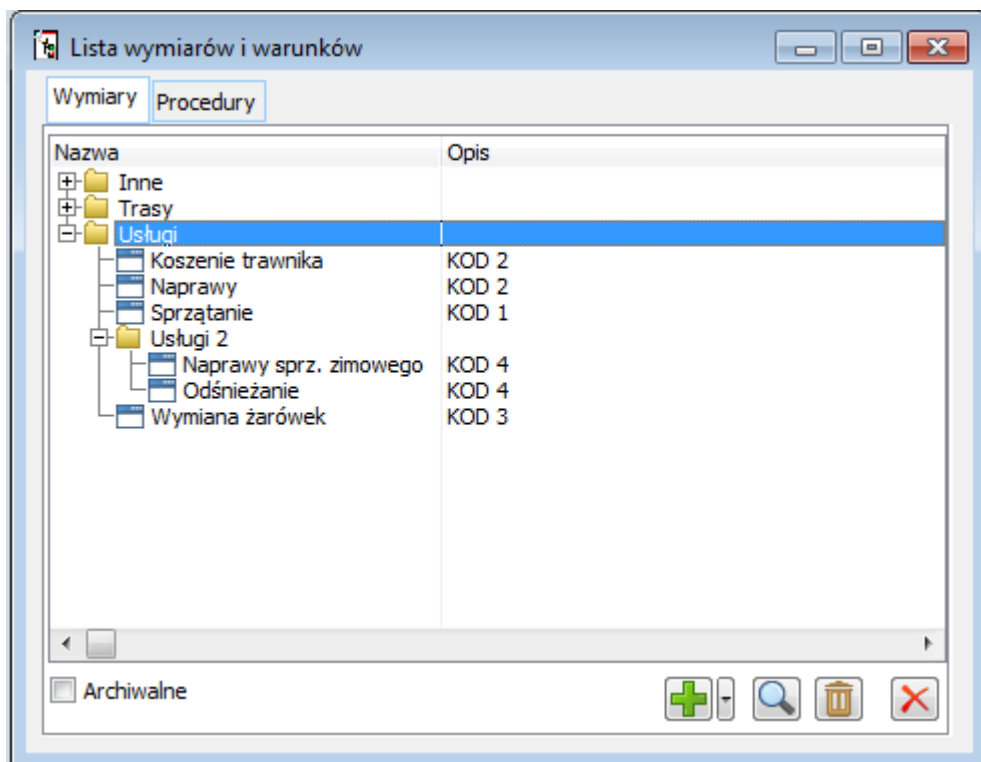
Lista wymiarów i warunków

Wymiary | Procedury

| Nazwa | Opis |
|---|---|
| Inne | |
| Trasy | |
| Usługi | |
| Koszenie trawnika | KOD 2 |
| Naprawy | KOD 2 |
| Sprzątanie | KOD 1 |
| Usługi 2 | |
| Naprawy sprz. zimowego | KOD 4 |
| Odśnieżanie | KOD 4 |
| Wymiana żarówek | KOD 3 |

Archiwalne